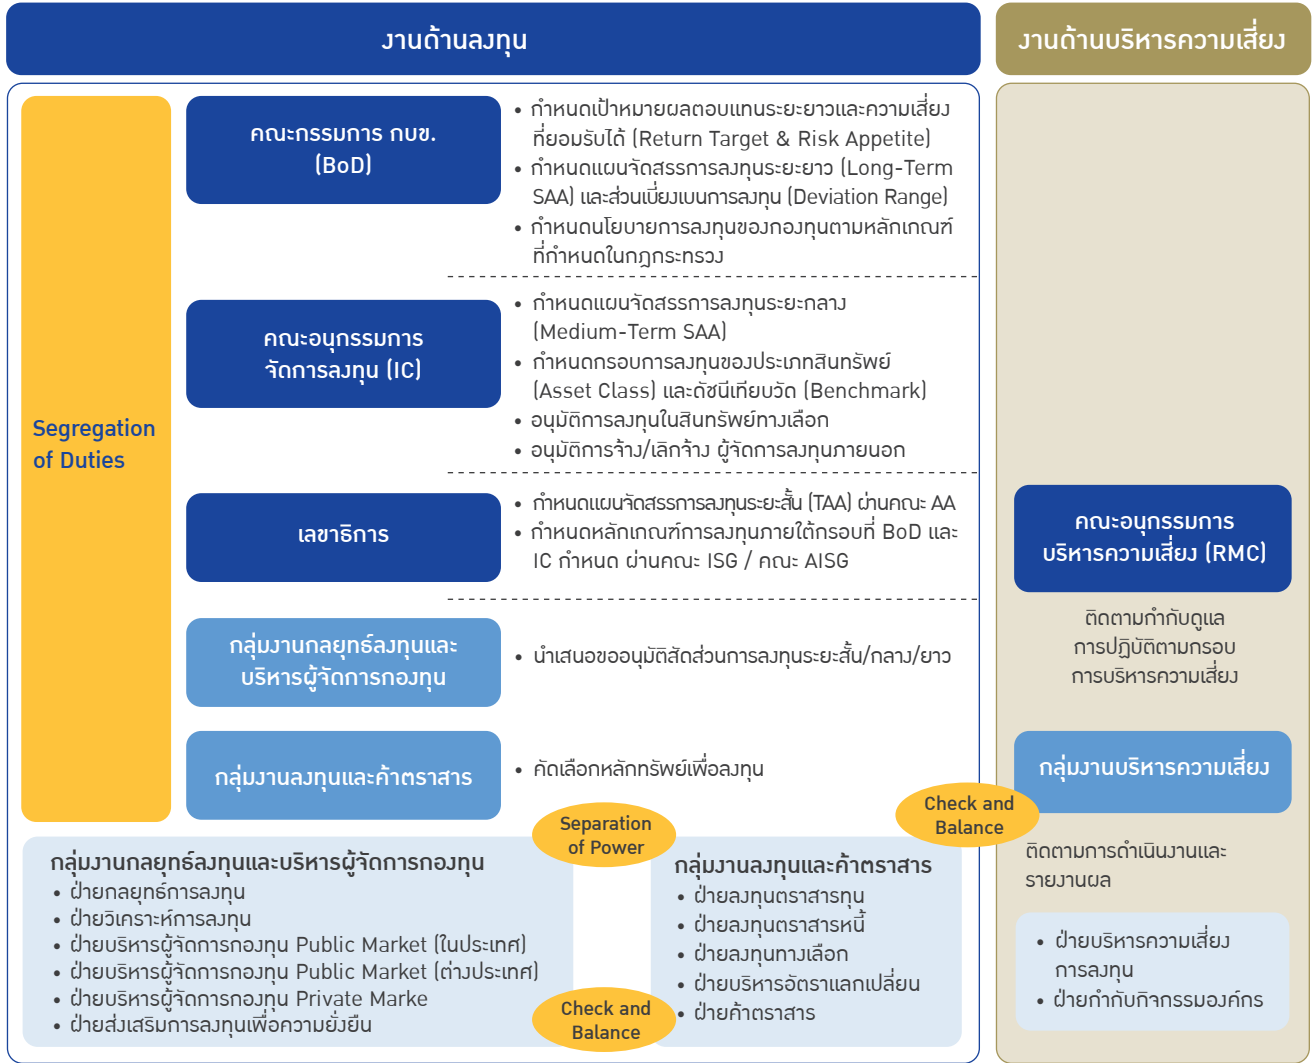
งานด้านลงทุน

งานด้านบริหารความเสี่ยง

Segregation of Duties

คณะกรรมการ กบข. (BoD)

• กำหนดเป้าหมายผลตอบแทนระยะยาวและความเสี่ยงที่ยอมรับได้ (Return Target & Risk Appetite)
• กำหนดแผนจัดสรรการลงทุนระยะยาว (Long-Term SAA) และส่วนเบี่ยงเบนการลงทุน (Deviation Range)
• กำหนดนโยบายการลงทุนของกองทุนตามหลักเกณฑ์ที่กำหนดในกฎกระทรวง

คณะอนุกรรมการจัดการลงทุน (IC)

• กำหนดแผนจัดสรรการลงทุนระยะกลาง (Medium-Term SAA)
• กำหนดกรอบการลงทุนของประเภทสินทรัพย์ (Asset Class) และดัชนีเทียบวัด (Benchmark)
• อนุมัติการลงทุนในสินทรัพย์ทางเลือก
• อนุมัติการจ้าง/เลิกจ้าง ผู้จัดการลงทุนภายนอก

เลขาธิการ

• กำหนดแผนจัดสรรการลงทุนระยะสั้น (TAA) ผ่านคณะ AA
• กำหนดหลักเกณฑ์การลงทุนภายใต้กรอบที่ BoD และ IC กำหนด ผ่านคณะ ISG / คณะ AISG

กลุ่มงานกลยุทธ์ลงทุนและบริหารผู้จัดการกองทุน

• นำเสนอขออนุมัติสัดส่วนการลงทุนระยะสั้น/กลาง/ยาว

กลุ่มงานลงทุนและค้าตราสาร

• คัดเลือกหลักทรัพย์เพื่อลงทุน

คณะอนุกรรมการบริหารความเสี่ยง (RMC)

ติดตามกำกับดูแลการปฏิบัติตามกรอบการบริหารความเสี่ยง

กลุ่มงานบริหารความเสี่ยง

Check and Balance

Separation of Power

กลุ่มงานกลยุทธ์ลงทุนและบริหารผู้จัดการกองทุน
• ฝ่ายกลยุทธ์การลงทุน
• ฝ่ายวิเคราะห์การลงทุน
• ฝ่ายบริหารผู้จัดการกองทุน Public Market (ในประเทศ)
• ฝ่ายบริหารผู้จัดการกองทุน Public Market (ต่างประเทศ)
• ฝ่ายบริหารผู้จัดการกองทุน Private Marke
• ฝ่ายส่งเสริมการลงทุนเพื่อความยั่งยืน

Check and Balance

กลุ่มงานลงทุนและค้าตราสาร
• ฝ่ายลงทุนตราสารทุน
• ฝ่ายลงทุนตราสารหนี้
• ฝ่ายลงทุนทางเลือก
• ฝ่ายบริหารอัตราแลกเปลี่ยน
• ฝ่ายค้าตราสาร

ติดตามการดำเนินงานและรายงานผล

• ฝ่ายบริหารความเสี่ยงการลงทุน
• ฝ่ายกำกับกิจกรรมองค์กร